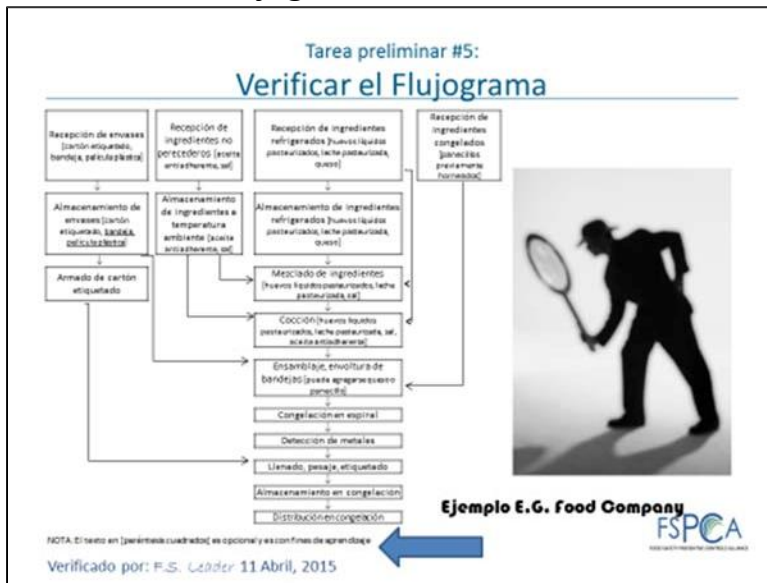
Tarea preliminar #5:
Verificar el Flujograma

Recepción de envases [cartón etiquetado, bandeja, película plástica]

Recepción de ingredientes no perecederos [aceite antiadherente, sal]

Recepción de ingredientes refrigerados [huevos líquidos pasteurizados, leche pasteurizada, queso]

Recepción de ingredientes congelados [panecillos previamente horneados]

Almacenamiento de envases [cartón etiquetado, bandeja, película plástica]

Almacenamiento de ingredientes a temperatura ambiente [aceite antiadherente, sal]

Almacenamiento de ingredientes refrigerados [huevos líquidos pasteurizados, leche pasteurizada, queso]

Armado de cartón etiquetado

Mezclado de ingredientes [huevos líquidos pasteurizados, leche pasteurizada, sal]

Cocción [huevos líquidos pasteurizados, leche pasteurizada, sal, aceite antiadherente]

Ensamblaje, envoltura de bandejas [puede agregarse queso o panecillo]

Congelación en espiral

Detección de metales

Llenado, pesaje, etiquetado

Almacenamiento en congelación

Distribución en congelación

Ejemplo E.G. Food Company

FSPCA

NOTA: El texto en [paréntesis cuadrados] es opcional y es con fines de aprendizaje

Verificado por: F.S. Leader 11 Abril, 2015